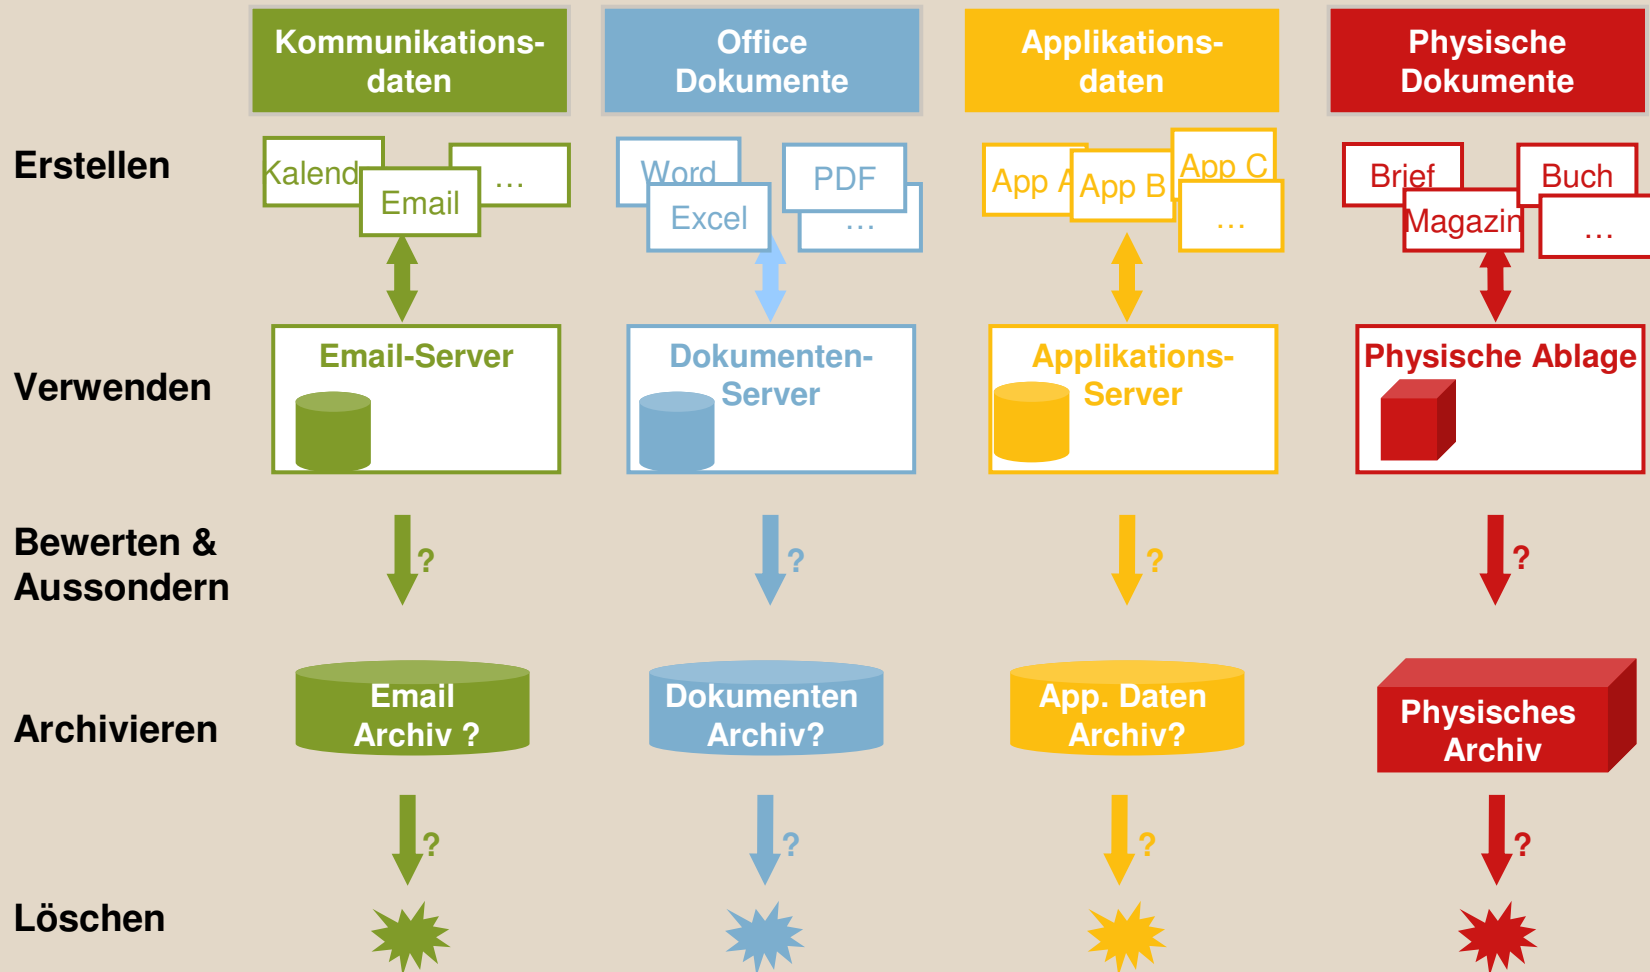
Kommunikationsdaten

Office Dokumente

Applikationsdaten

Physische Dokumente

Erstellen

Kalend

Email

…

Word

Excel

PDF

…

App A

App B

App C

…

Brief

Magazin

Buch

…

Verwenden

Email-Server

Dokumenten-Server

Applikations-Server

Physische Ablage

Bewerten & Aussondern

?

?

?

?

Archivieren

Email Archiv ?

Dokumenten Archiv?

App. Daten Archiv?

Physisches Archiv

?

?

?

?

Löschen